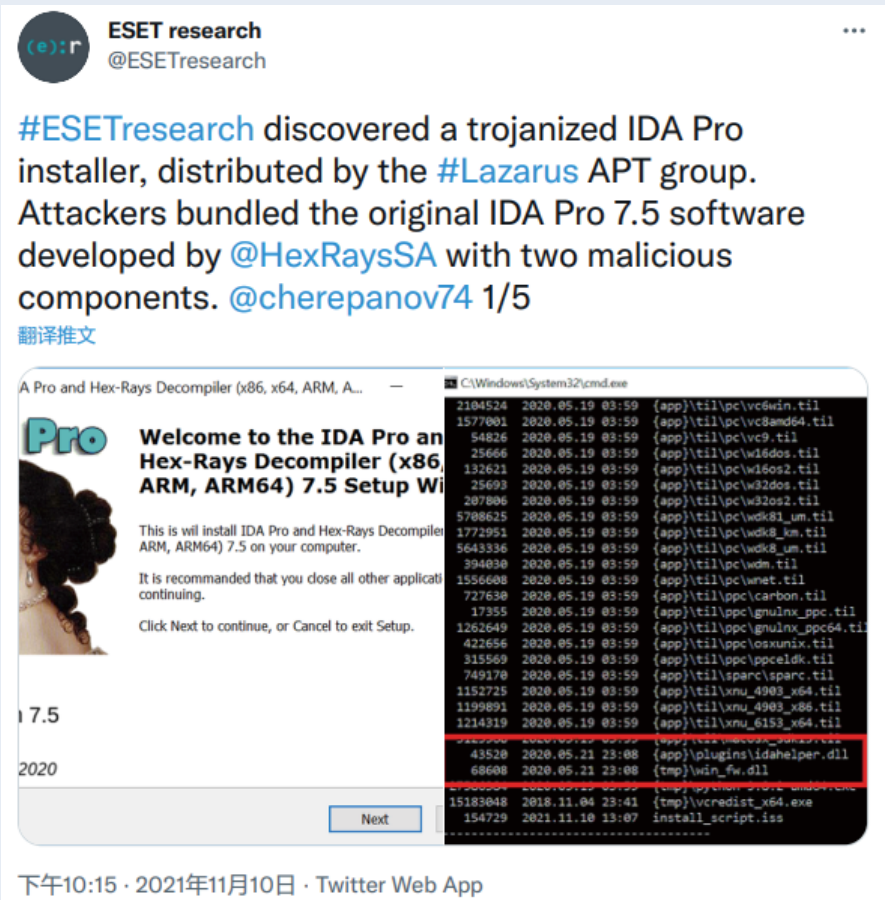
ESET research
@ESETresearch

#ESETresearch discovered a trojanized IDA Pro installer, distributed by the #Lazarus APT group. Attackers bundled the original IDA Pro 7.5 software developed by @HexRaysSA with two malicious components. @cherepanov74 1/5

翻译推文

A Pro and Hex-Rays Decompiler (x86, x64, ARM, A...

Pro

Welcome to the IDA Pro an Hex-Rays Decompiler (x86, ARM, ARM64) 7.5 Setup Wi

This is wil install IDA Pro and Hex-Rays Decompiler ARM, ARM64) 7.5 on your computer.

It is recommanded that you close all other applicati continuing.

Click Next to continue, or Cancel to exit Setup.

n 7.5

2020

Next

C:\Windows\System32\cmd.exe

2104524 2020.05.19 03:59 {app}\til\pc\vc6win.til
1577001 2020.05.19 03:59 {app}\til\pc\vc8amd64.til
54826 2020.05.19 03:59 {app}\til\pc\vc9.til
25666 2020.05.19 03:59 {app}\til\pc\w16dos.til
132621 2020.05.19 03:59 {app}\til\pc\w16os2.til
25693 2020.05.19 03:59 {app}\til\pc\w32dos.til
207806 2020.05.19 03:59 {app}\til\pc\w32os2.til
5708625 2020.05.19 03:59 {app}\til\pc\wdk81_um.til
1772951 2020.05.19 03:59 {app}\til\pc\wdk8_km.til
5643336 2020.05.19 03:59 {app}\til\pc\wdk8_um.til
394030 2020.05.19 03:59 {app}\til\pc\wdm.til
1556608 2020.05.19 03:59 {app}\til\pc\wnet.til
727630 2020.05.19 03:59 {app}\til\ppc\carbon.til
17355 2020.05.19 03:59 {app}\til\ppc\gnulnx_ppc.til
1262649 2020.05.19 03:59 {app}\til\ppc\gnulnx_ppc64.til
422656 2020.05.19 03:59 {app}\til\ppc\osxunix.til
315569 2020.05.19 03:59 {app}\til\ppc\ppceldk.til
749170 2020.05.19 03:59 {app}\til\sparc\sparc.til
1152725 2020.05.19 03:59 {app}\til\xnu_4903_x64.til
1199891 2020.05.19 03:59 {app}\til\xnu_4903_x86.til
1214319 2020.05.19 03:59 {app}\til\xnu_6153_x64.til
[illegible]
43520 2020.05.21 23:08 {app}\plugins\idahelper.dll
68608 2020.05.21 23:08 {tmp}\win_fw.dll
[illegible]
15183048 2018.11.04 23:41 {tmp}\vcredist_x64.exe
154729 2021.11.10 13:07 install_script.iss

下午10:15 · 2021年11月10日 · Twitter Web App